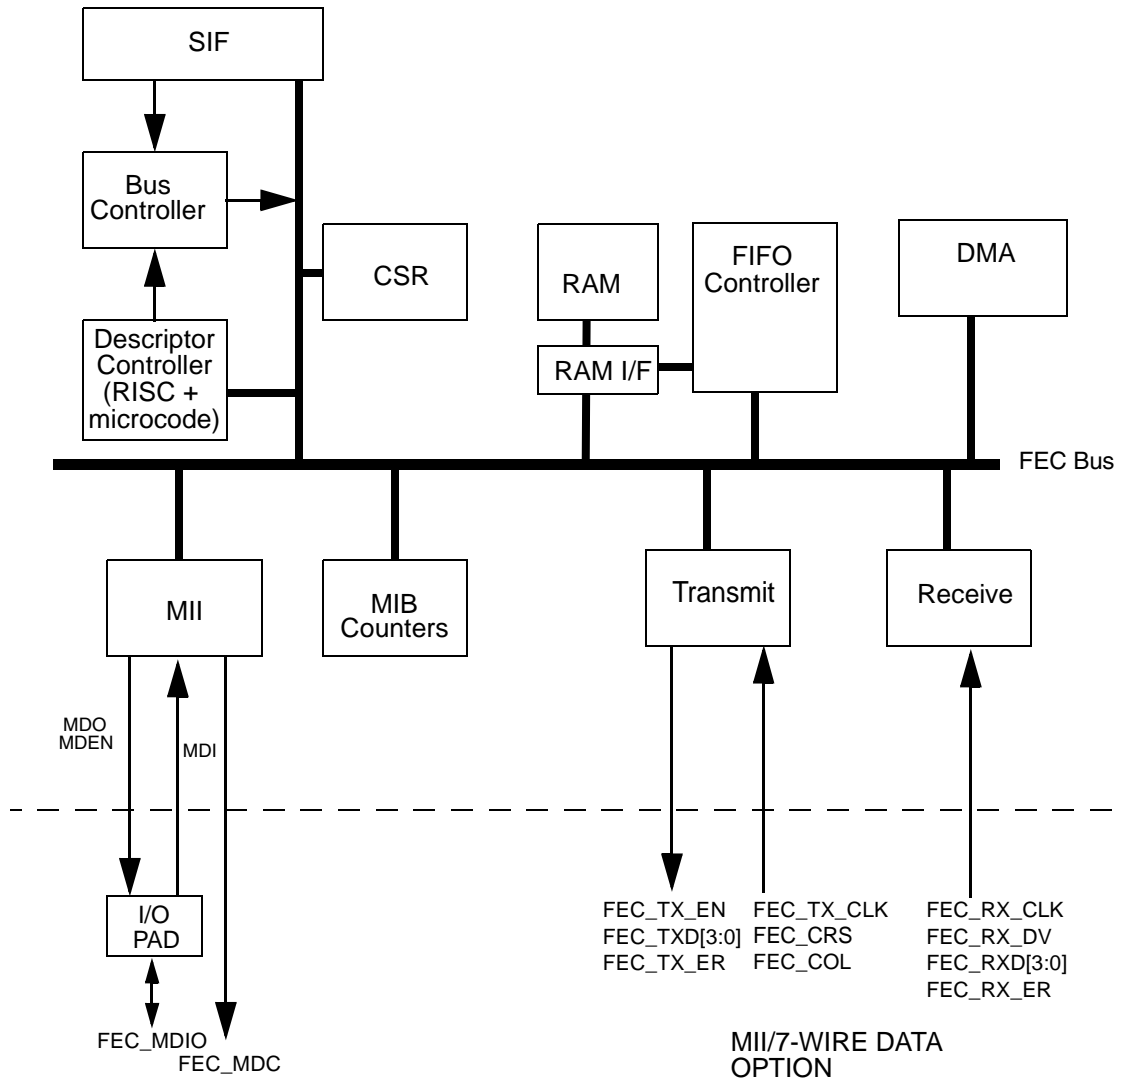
SIF

Bus Controller

CSR

RAM

FIFO Controller

DMA

Descriptor Controller (RISC + microcode)

RAM I/F

FEC Bus

MII

MIB Counters

Transmit

Receive

MDO MDEN

MDI

I/O PAD

FEC_MDIO

FEC_MDC

FEC_TX_EN
FEC_TXD[3:0]
FEC_TX_ER

FEC_TX_CLK
FEC_CRS
FEC_COL

FEC_RX_CLK
FEC_RX_DV
FEC_RXD[3:0]
FEC_RX_ER

MII/7-WIRE DATA OPTION